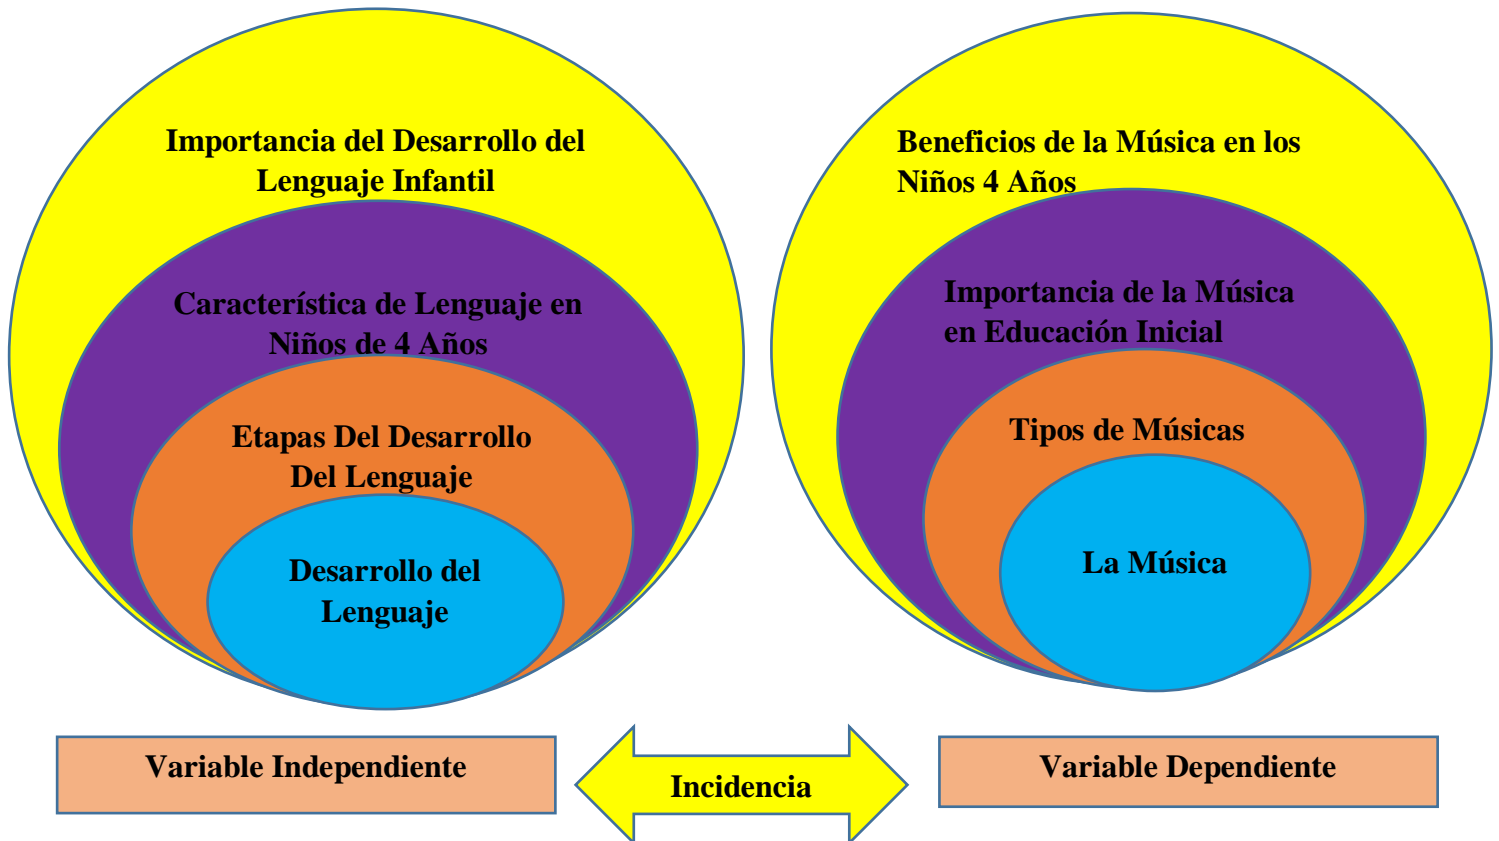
Importancia del Desarrollo del Lenguaje Infantil

Característica de Lenguaje en Niños de 4 Años

Etapas Del Desarrollo Del Lenguaje

Desarrollo del Lenguaje

Beneficios de la Música en los Niños 4 Años

Importancia de la Música en Educación Inicial

Tipos de Músicas

La Música

Variable Independiente

Incidencia

Variable Dependiente